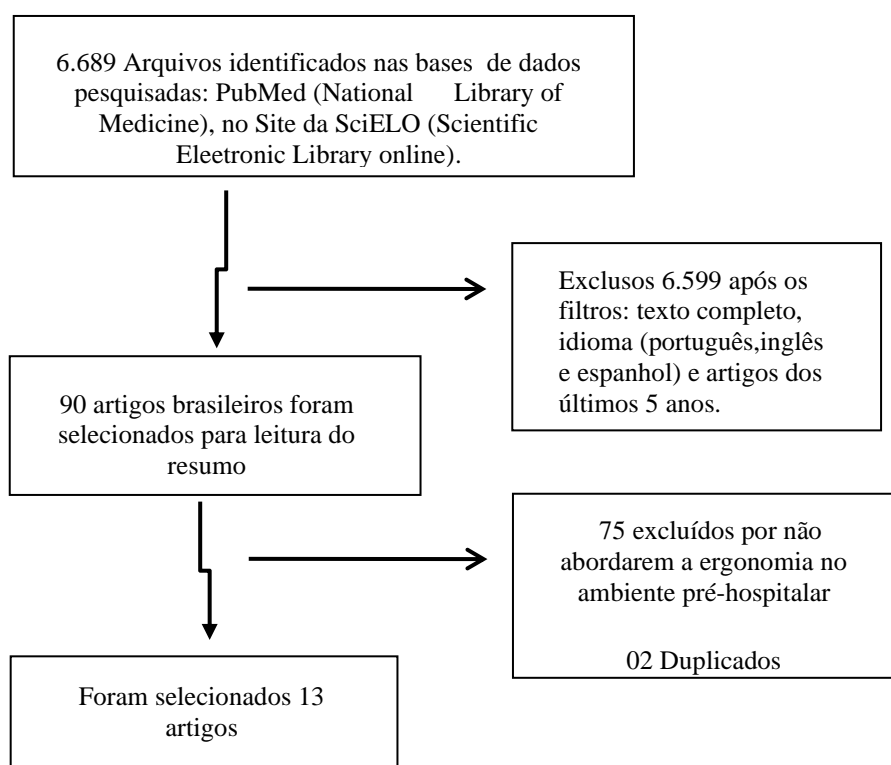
6.689 Arquivos identificados nas bases de dados pesquisadas: PubMed (National Library of Medicine), no Site da SciELO (Scientific Eleetronic Library online).

Exclusos 6.599 após os filtros: texto completo, idioma (português,inglês e espanhol) e artigos dos últimos 5 anos.

90 artigos brasileiros foram selecionados para leitura do resumo

75 excluídos por não abordarem a ergonomia no ambiente pré-hospitalar

02 Duplicados

Foram selecionados 13 artigos